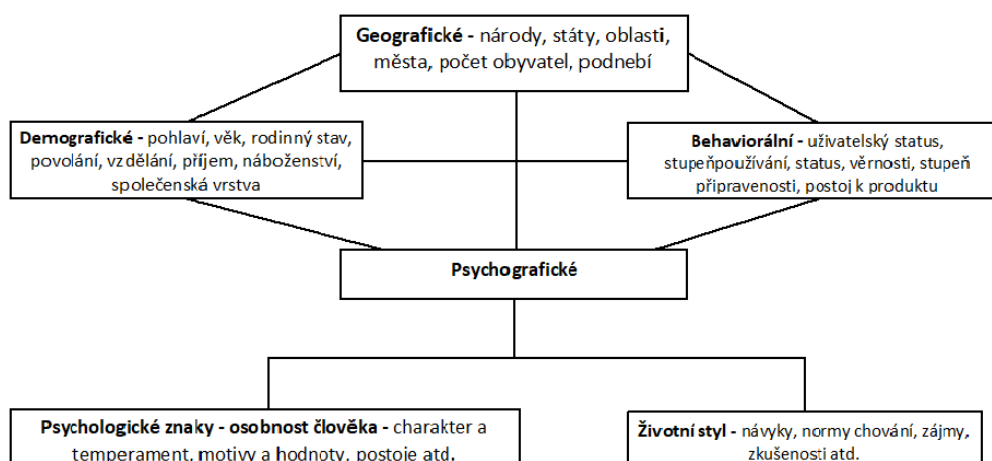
**Geografické -** národy, státy, oblasti, města, počet obyvatel, podnebí

**Demografické -** pohlaví, věk, rodinný stav, povolání, vzdělání, příjem, náboženství, společenská vrstva

**Behaviorální -** uživatelský status, stupeňpoužívání, status, věrnosti, stupeň připravenosti, postoj k produktu

**Psychografické**

**Psychologické znaky - osobnost člověka -** charakter a temperament, motivy a hodnoty, postoje atd.

**Životní styl -** návyky, normy chování, zájmy, zkušenosti atd.